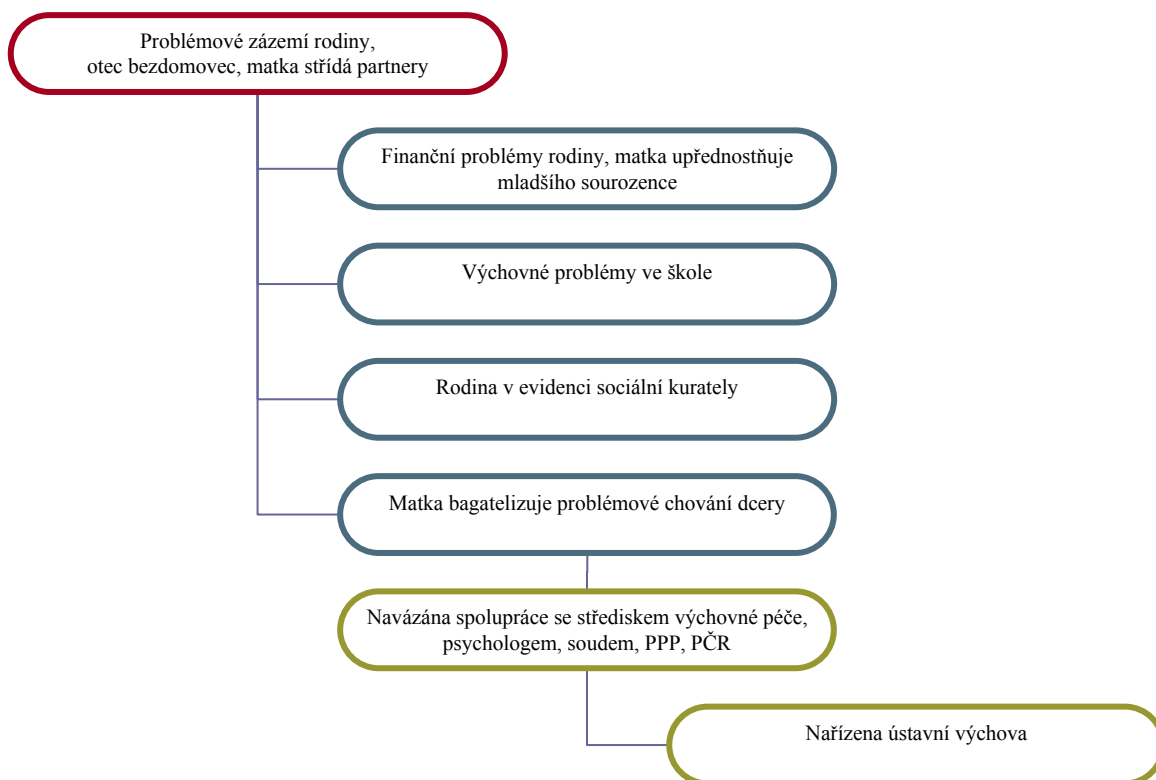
Problémové zázemí rodiny, otec bezdomovec, matka střídá partnery

Finanční problémy rodiny, matka upřednostňuje mladšího sourozence

Výchovné problémy ve škole

Rodina v evidenci sociální kurately

Matka bagatelizuje problémové chování dcery

Navázána spolupráce se střediskem výchovné péče, psychologem, soudem, PPP, PČR

Nařízena ústavní výchova